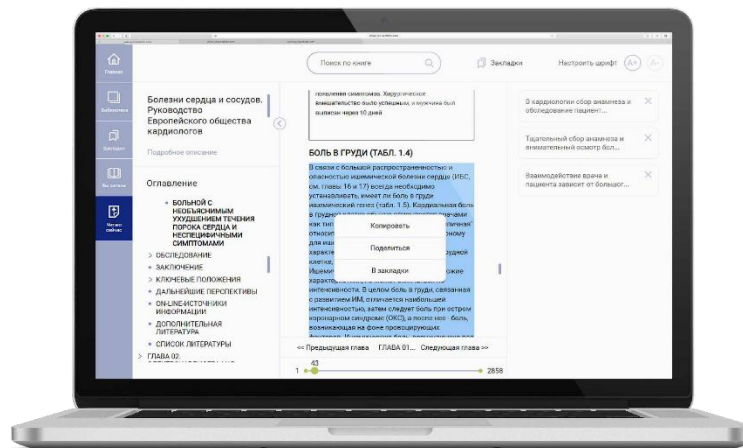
Главная

Библиотека

Закладки

Вы читаете

Читать сейчас

Поиск по книге

Закладки

Настроить шрифт

A+

A-

Болезни сердца и сосудов. Руководство Европейского общества кардиологов

Подробное описание

Оглавление

• БОЛЬНОЙ С НЕОБЪЯСНИМЫМ УХУДШЕНИЕМ ТЕЧЕНИЯ ПОРОКА СЕРДЦА И НЕСПЕЦИФИЧНЫМИ СИМПТОМАМИ

> ОБСЛЕДОВАНИЕ

• ЗАКЛЮЧЕНИЕ

> КЛЮЧЕВЫЕ ПОЛОЖЕНИЯ

• ДАЛЬНЕЙШИЕ ПЕРСПЕКТИВЫ

• ON-LINE-ИСТОЧНИКИ ИНФОРМАЦИИ

• ДОПОЛНИТЕЛЬНАЯ ЛИТЕРАТУРА

• СПИСОК ЛИТЕРАТУРЫ

> ГЛАВА 02.

появления симптомов. Хирургическое вмешательство было успешным, и мужчина был выписан через 10 дней

БОЛЬ В ГРУДИ (ТАБЛ. 1.4)

В связи с большой распространенностью и опасностью ишемической болезни сердца (ИБС, см. главы 16 и 17) всегда необходимо устанавливать, имеет ли боль в груди ишемический генез (табл. 1.5). Кардиальная боль в грудной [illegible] как ти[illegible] относи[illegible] для иш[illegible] характе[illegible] клетке, Ишеми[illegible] характе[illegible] интенсивности. В целом боль в груди, связанная с развитием ИМ, отличается наибольшей интенсивностью, затем следует боль при остром коронарном синдроме (ОКС), а после нее - боль, возникающая на фоне провоцирующих

Копировать

Поделиться

В закладки

<< Предыдущая глава   ГЛАВА 01...   Следующая глава >>

43

1

2858

В кардиологии сбор анамнеза и обследование пациент...

Тщательный сбор анамнеза и внимательный осмотр бол...

Взаимодействие врача и пациента зависит от большог...